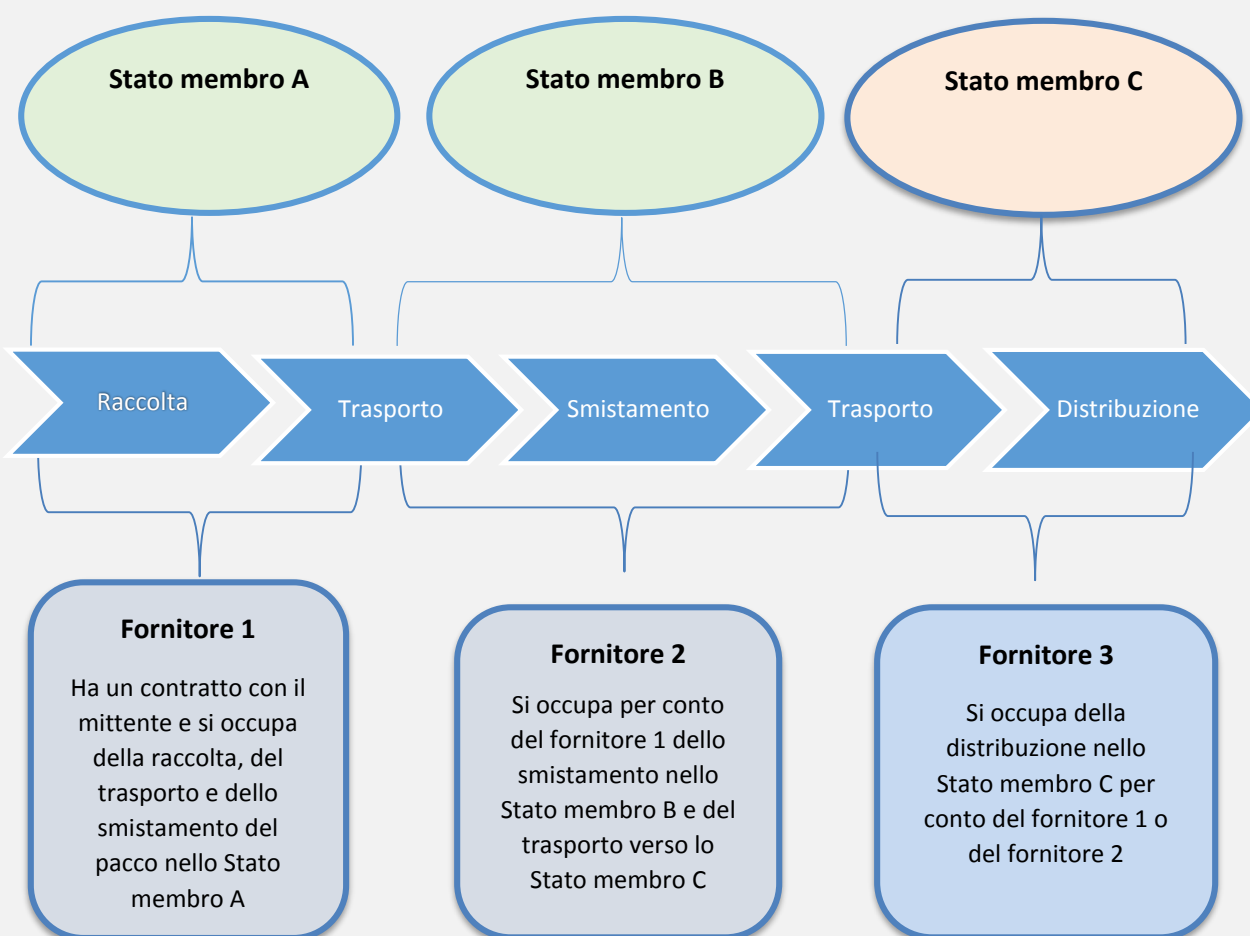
Stato membro A

Stato membro B

Stato membro C

Raccolta

Trasporto

Smistamento

Trasporto

Distribuzione

Fornitore 1

Ha un contratto con il mittente e si occupa della raccolta, del trasporto e dello smistamento del pacco nello Stato membro A

Fornitore 2

Si occupa per conto del fornitore 1 dello smistamento nello Stato membro B e del trasporto verso lo Stato membro C

Fornitore 3

Si occupa della distribuzione nello Stato membro C per conto del fornitore 1 o del fornitore 2